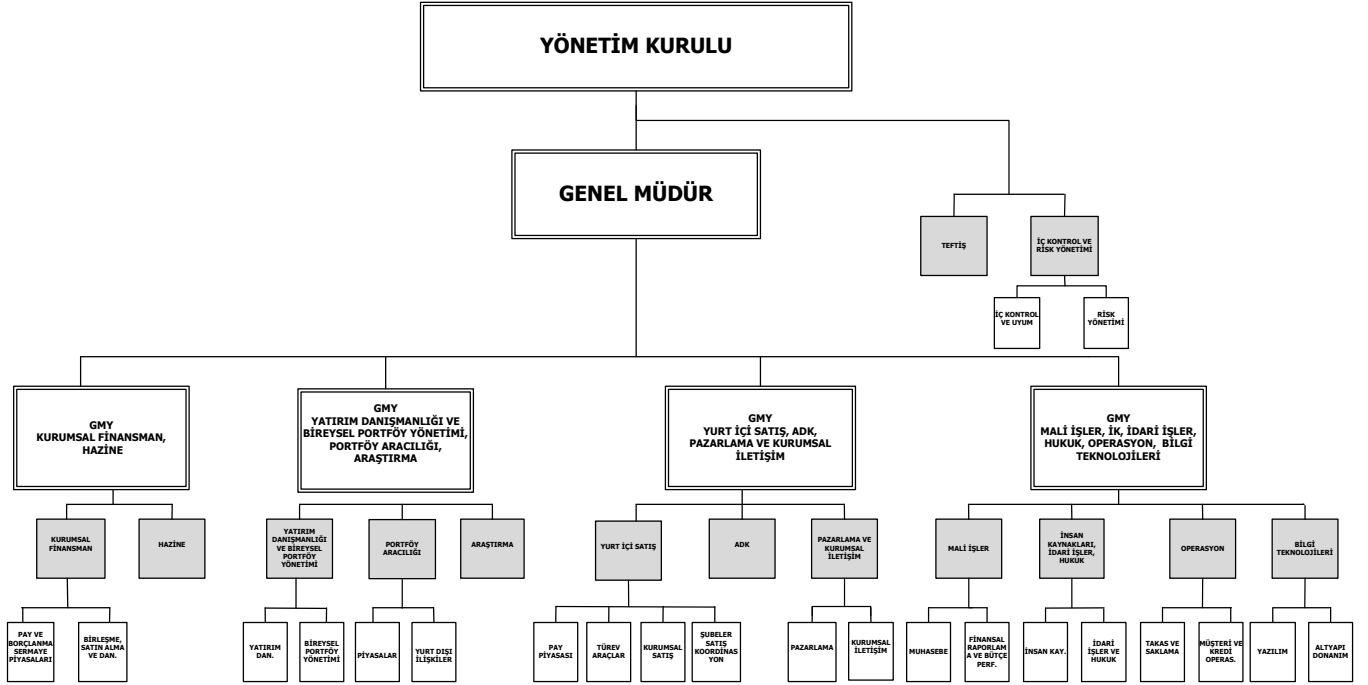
YÖNETİM KURULU

GENEL MÜDÜR

TEFTİŞ

İÇ KONTROL VE RİSK YÖNETİMİ

İÇ KONTROL VE UYUM

RİSK YÖNETİMİ

GMY KURUMSAL FİNANSMAN, HAZİNE

GMY YATIRIM DANIŞMANLIĞI VE BİREYSEL PORTFÖY YÖNETİMİ, PORTFÖY ARACILIĞI, ARAŞTIRMA

GMY YURT İÇİ SATIŞ, ADK, PAZARLAMA VE KURUMSAL İLETİŞİM

GMY MALİ İŞLER, İK, İDARİ İŞLER, HUKUK, OPERASYON, BİLGİ TEKNOLOJİLERİ

KURUMSAL FİNANSMAN

HAZİNE

YATIRIM DANIŞMANLIĞI VE BİREYSEL PORTFÖY YÖNETİMİ

PORTFÖY ARACILIĞI

ARAŞTIRMA

YURT İÇİ SATIŞ

ADK

PAZARLAMA VE KURUMSAL İLETİŞİM

MALİ İŞLER

İNSAN KAYNAKLARI, İDARİ İŞLER, HUKUK

OPERASYON

BİLGİ TEKNOLOJİLERİ

PAY VE BORÇLANMA SERMAYE PİYASALARI

BİRLEŞME, SATIN ALMA VE DAN.

YATIRIM DAN.

BİREYSEL PORTFÖY YÖNETİMİ

PİYASALAR

YURT DIŞI İLİŞKİLER

PAY PİYASASI

TÜREV ARAÇLAR

KURUMSAL SATIŞ

ŞUBELER SATIŞ KOORDİNAS YON

PAZARLAMA

KURUMSAL İLETİŞİM

MUHASEBE

FİNANSAL RAPORLAM A VE BÜTÇE PERF.

İNSAN KAY.

İDARİ İŞLER VE HUKUK

TAKAS VE SAKLAMA

MÜŞTERİ VE KREDİ OPERAS.

YAZILIM

ALTYAPI DONANIM